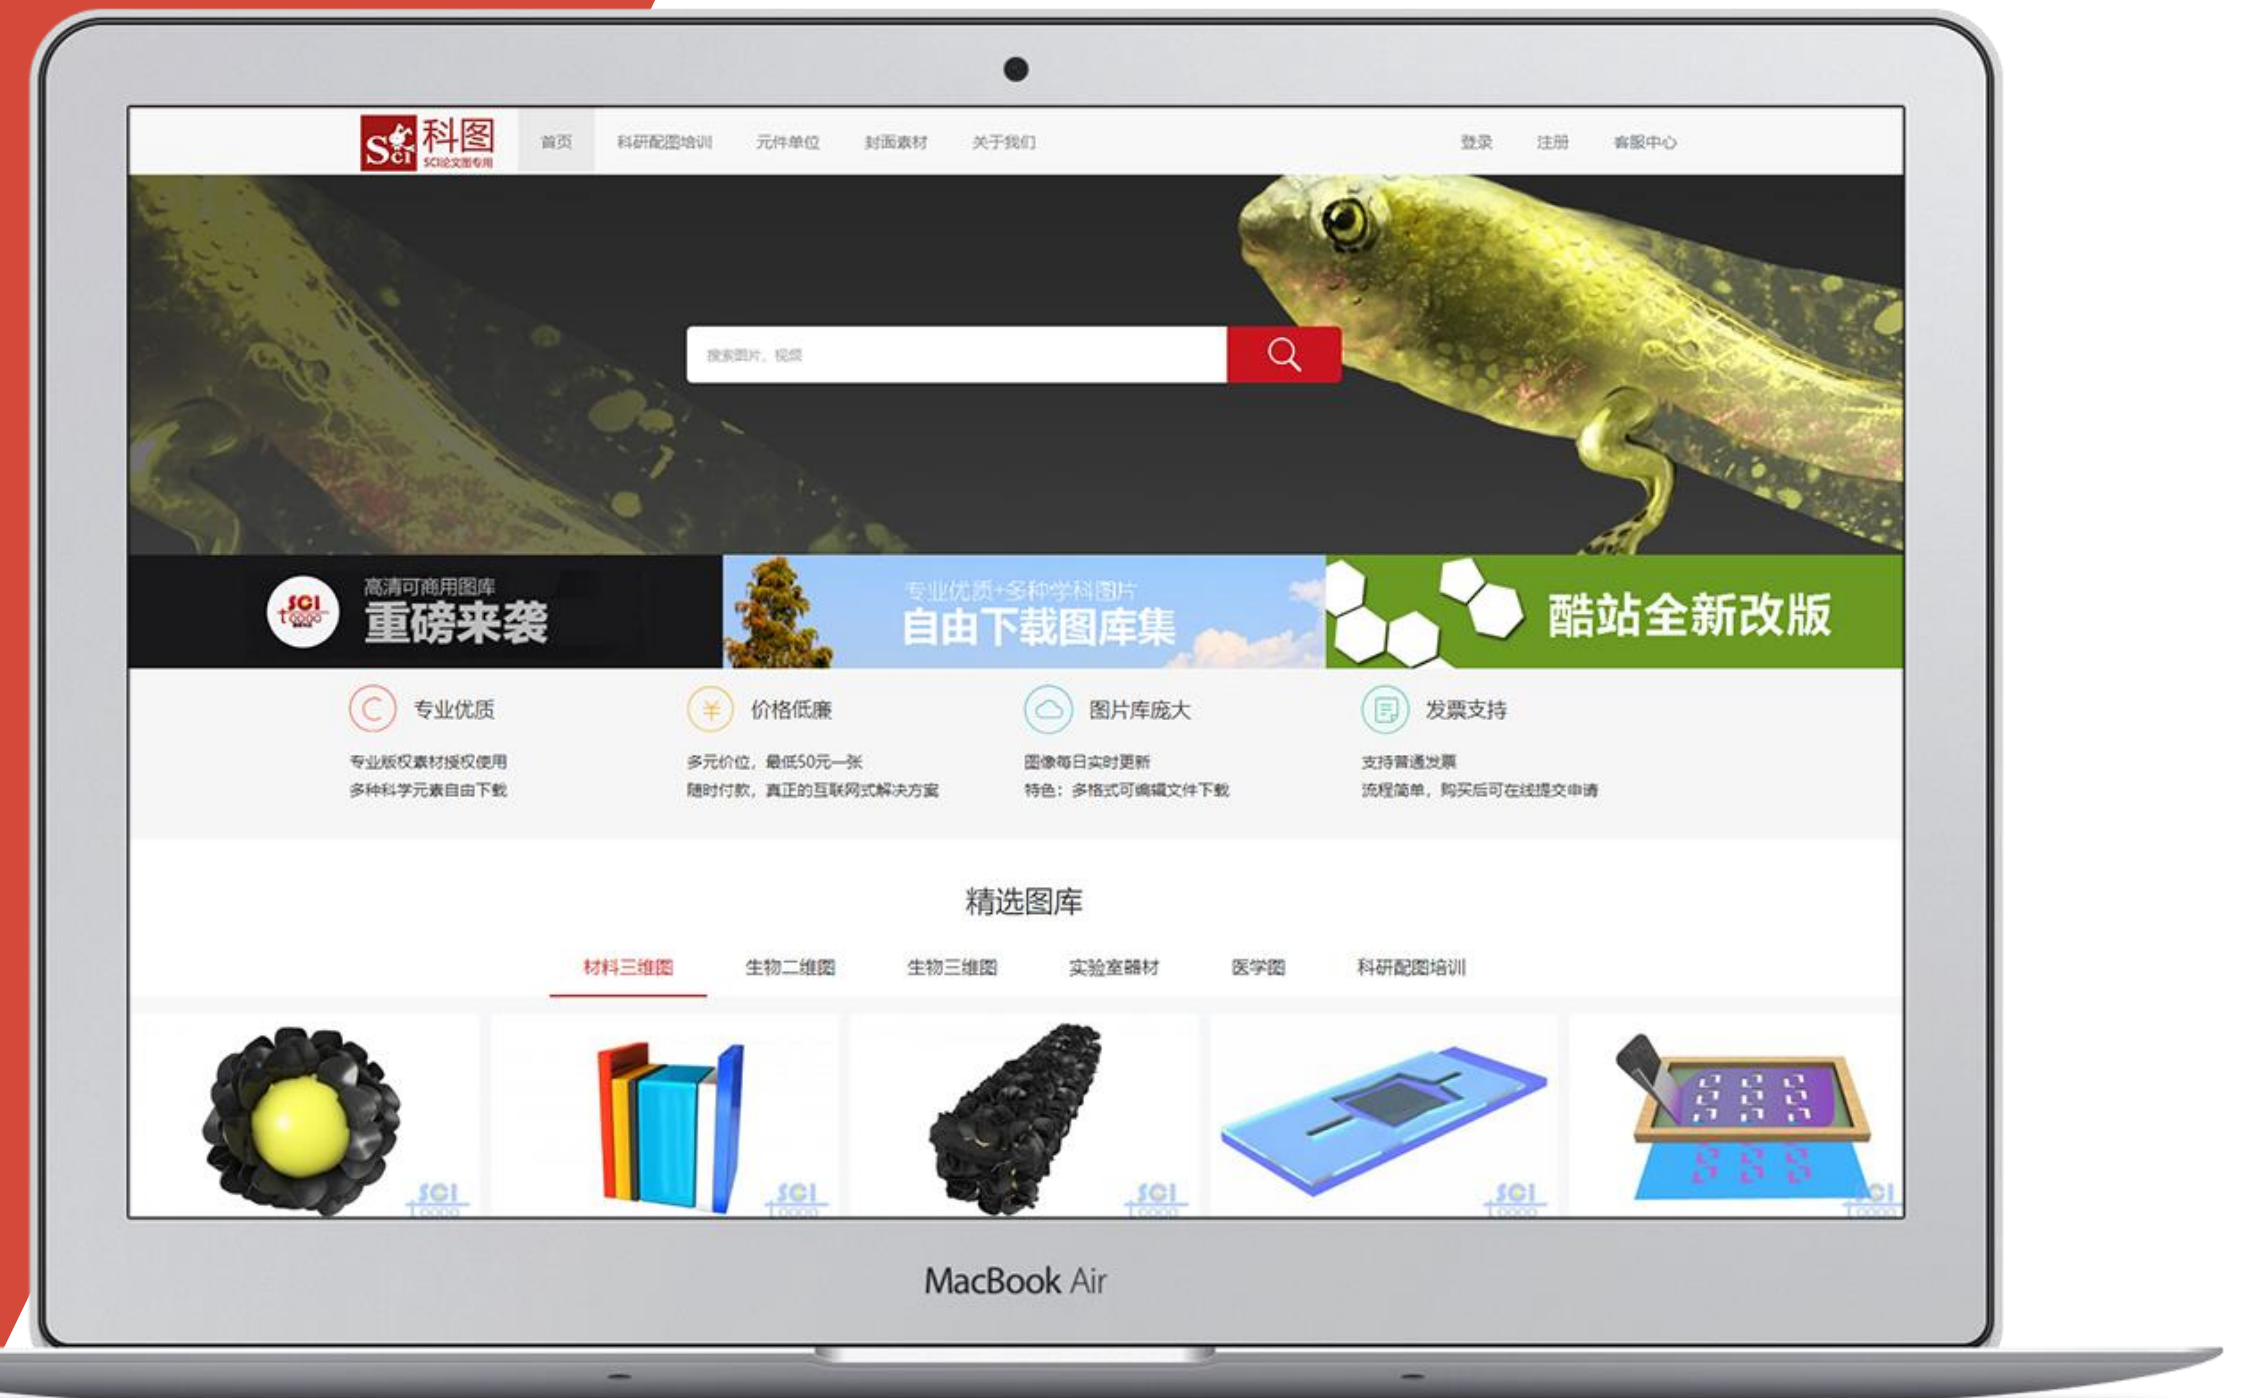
SCI 科图 SCI论文图专用

首页 科研配图培训 元件单位 封面素材 关于我们

登录 注册 客服中心

搜索图片、视频

SCI 高清可商用图库
重磅来袭

专业优质+多种学科图片
自由下载图库集

酷站全新改版

专业优质
专业版权素材授权使用
多种科学元素自由下载

价格低廉
多元价位，最低50元一张
随时付款，真正的互联网式解决方案

图片库庞大
图像每日实时更新
特色：多格式可编辑文件下载

发票支持
支持普通发票
流程简单，购买后可在线提交申请

精选图库

材料三维图 生物二维图 生物三维图 实验室器材 医学图 科研配图培训

SCI SCI SCI SCI SCI

MacBook Air